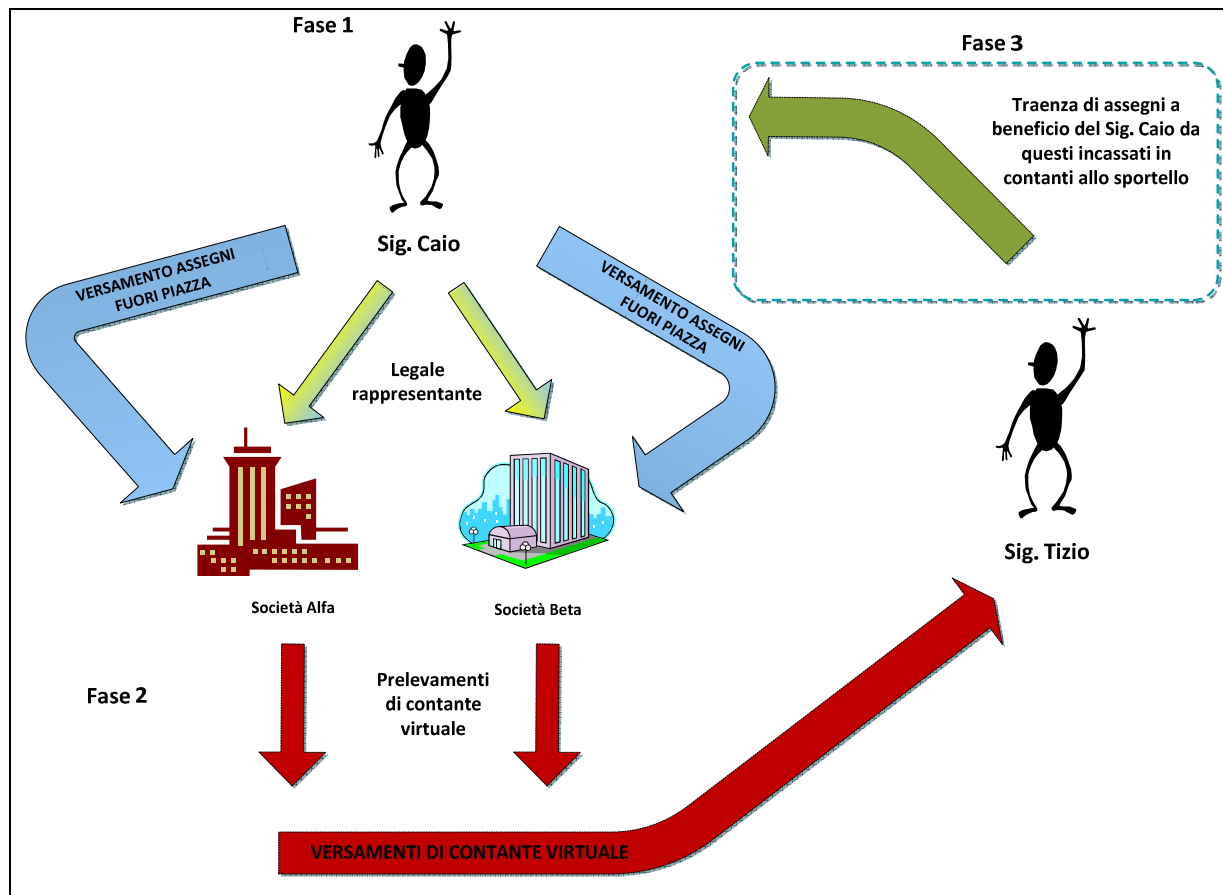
Fase 1

Fase 3

Traenza di assegni a beneficio del Sig. Caio da questi incassati in contanti allo sportello

Sig. Caio

VERSAMENTO ASSEGNI FUORI PIAZZA

VERSAMENTO ASSEGNI FUORI PIAZZA

Legale rappresentante

Sig. Tizio

Società Alfa

Società Beta

Fase 2

Prelevamenti di contante virtuale

VERSAMENTI DI CONTANTE VIRTUALE